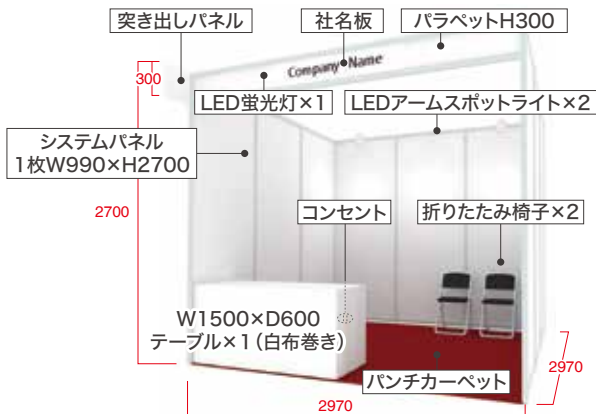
突き出しパネル

社名板

パラペットH300

300

Company Name

LED蛍光灯×1

LEDアームスポットライト×2

システムパネル
1枚W990×H2700

2700

コンセント

折りたたみ椅子×2

W1500×D600
テーブル×1（白布巻き）

パンチカーペット

2970

2970